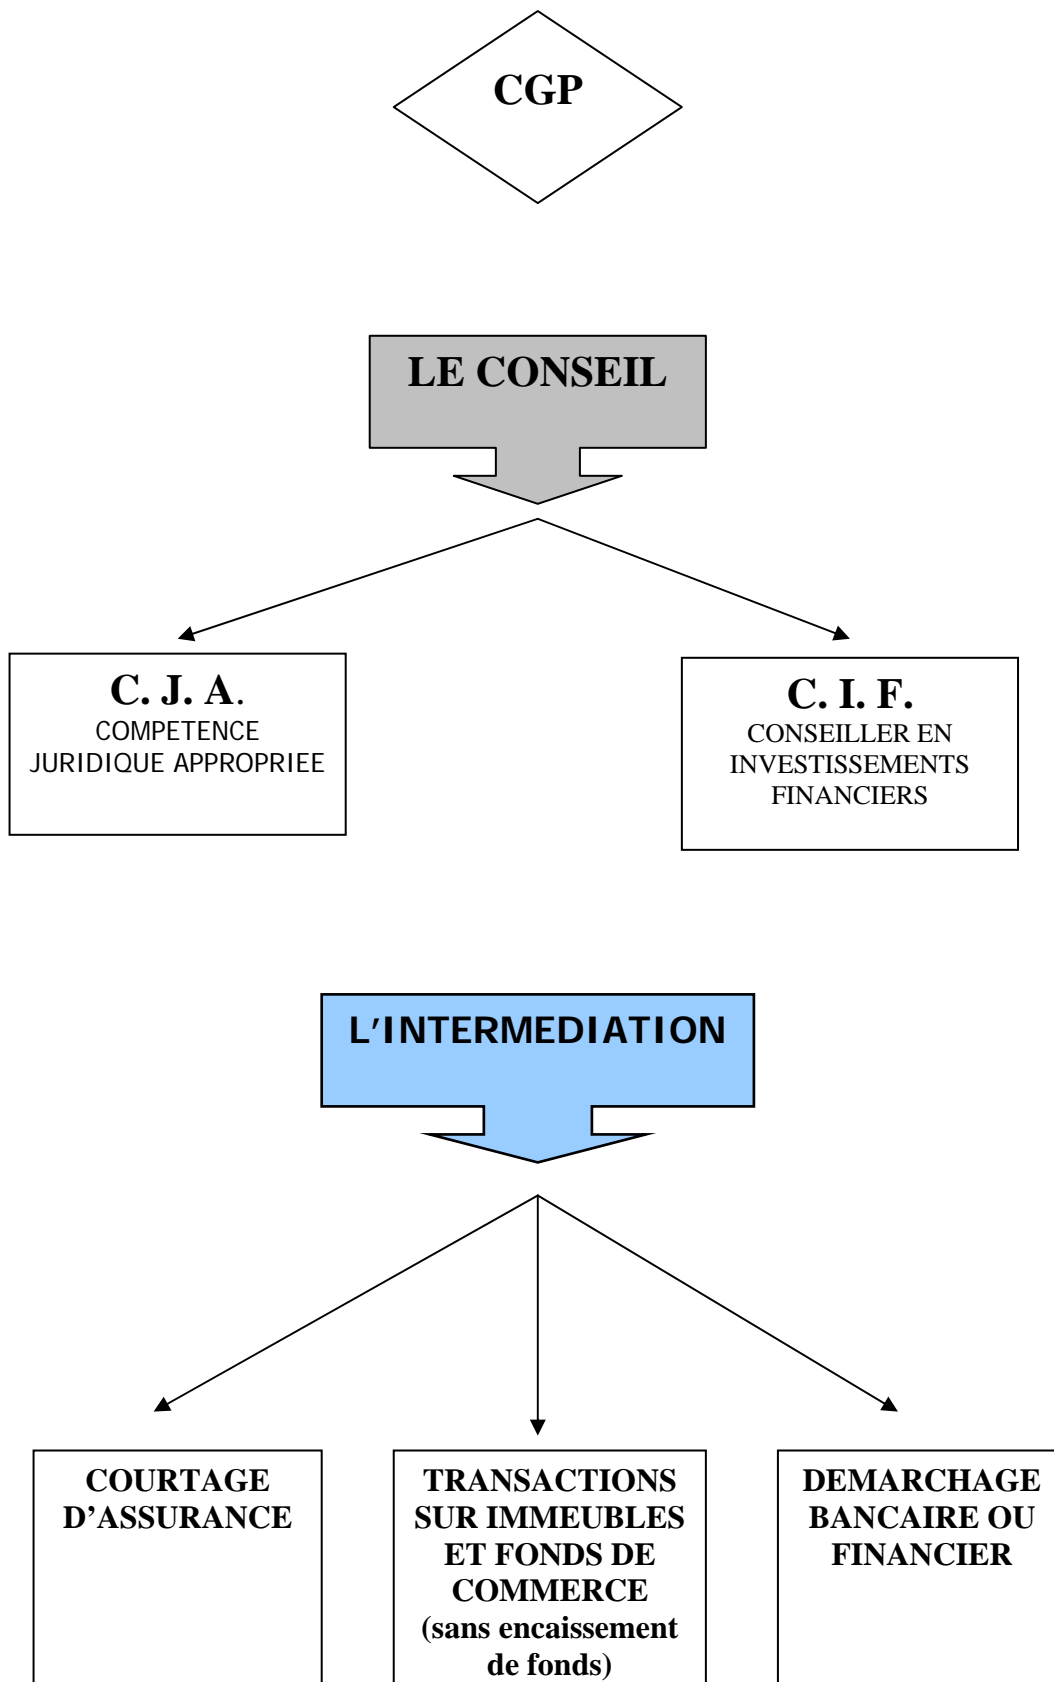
CGP

LE CONSEIL

C. J. A.
COMPETENCE JURIDIQUE APPROPRIEE

C. I. F.
CONSEILLER EN INVESTISSEMENTS FINANCIERS

L'INTERMEDIATION

COURTAGE D'ASSURANCE

TRANSACTIONS SUR IMMEUBLES ET FONDS DE COMMERCE (sans encaissement de fonds)

DEMARCHAGE BANCAIRE OU FINANCIER